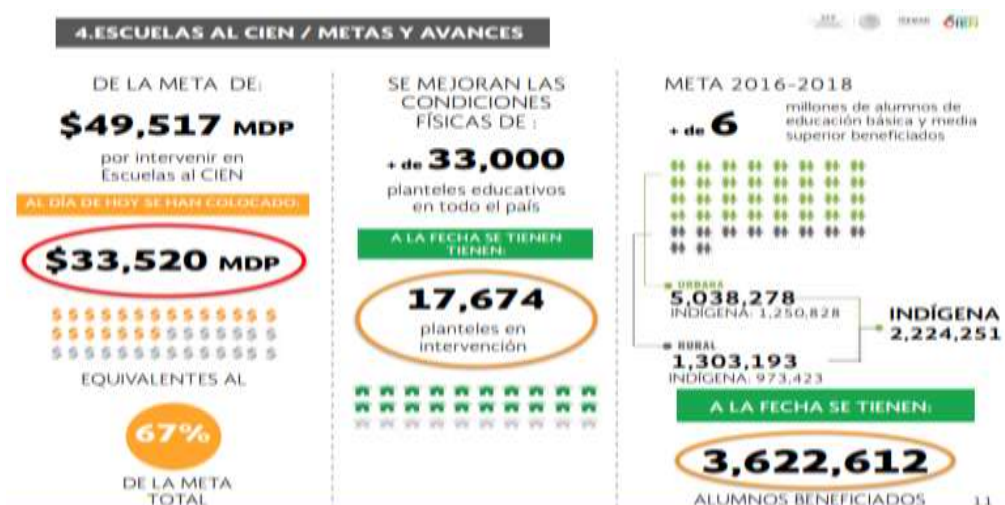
4.ESCUELAS AL CIEN / METAS Y AVANCES

DE LA META DE:

$49,517 MDP

por intervenir en Escuelas al CIEN

AL DÍA DE HOY SE HAN COLOCADO:

$33,520 MDP

$ $ $ $ $ $ $ $ $ $ $ $ $ $ $
$ $ $ $ $ $ $ $ $ $ $ $ $ $ $
$ $ $ $ $ $ $ $ $ $ $ $ $ $ $

EQUIVALENTES AL

67%

DE LA META TOTAL

SE MEJORAN LAS CONDICIONES FÍSICAS DE :

+ de 33,000

planteles educativos en todo el país

A LA FECHA SE TIENEN TIENEN:

17,674

planteles en intervención

META 2016-2018

+ de 6

millones de alumnos de educación básica y media superior beneficiados

URBANA
5,038,278
INDÍGENA: 1,250,828

RURAL
1,303,193
INDÍGENA: 973,423

INDÍGENA
2,224,251

A LA FECHA SE TIENEN:

3,622,612

ALUMNOS BENEFICIADOS

11